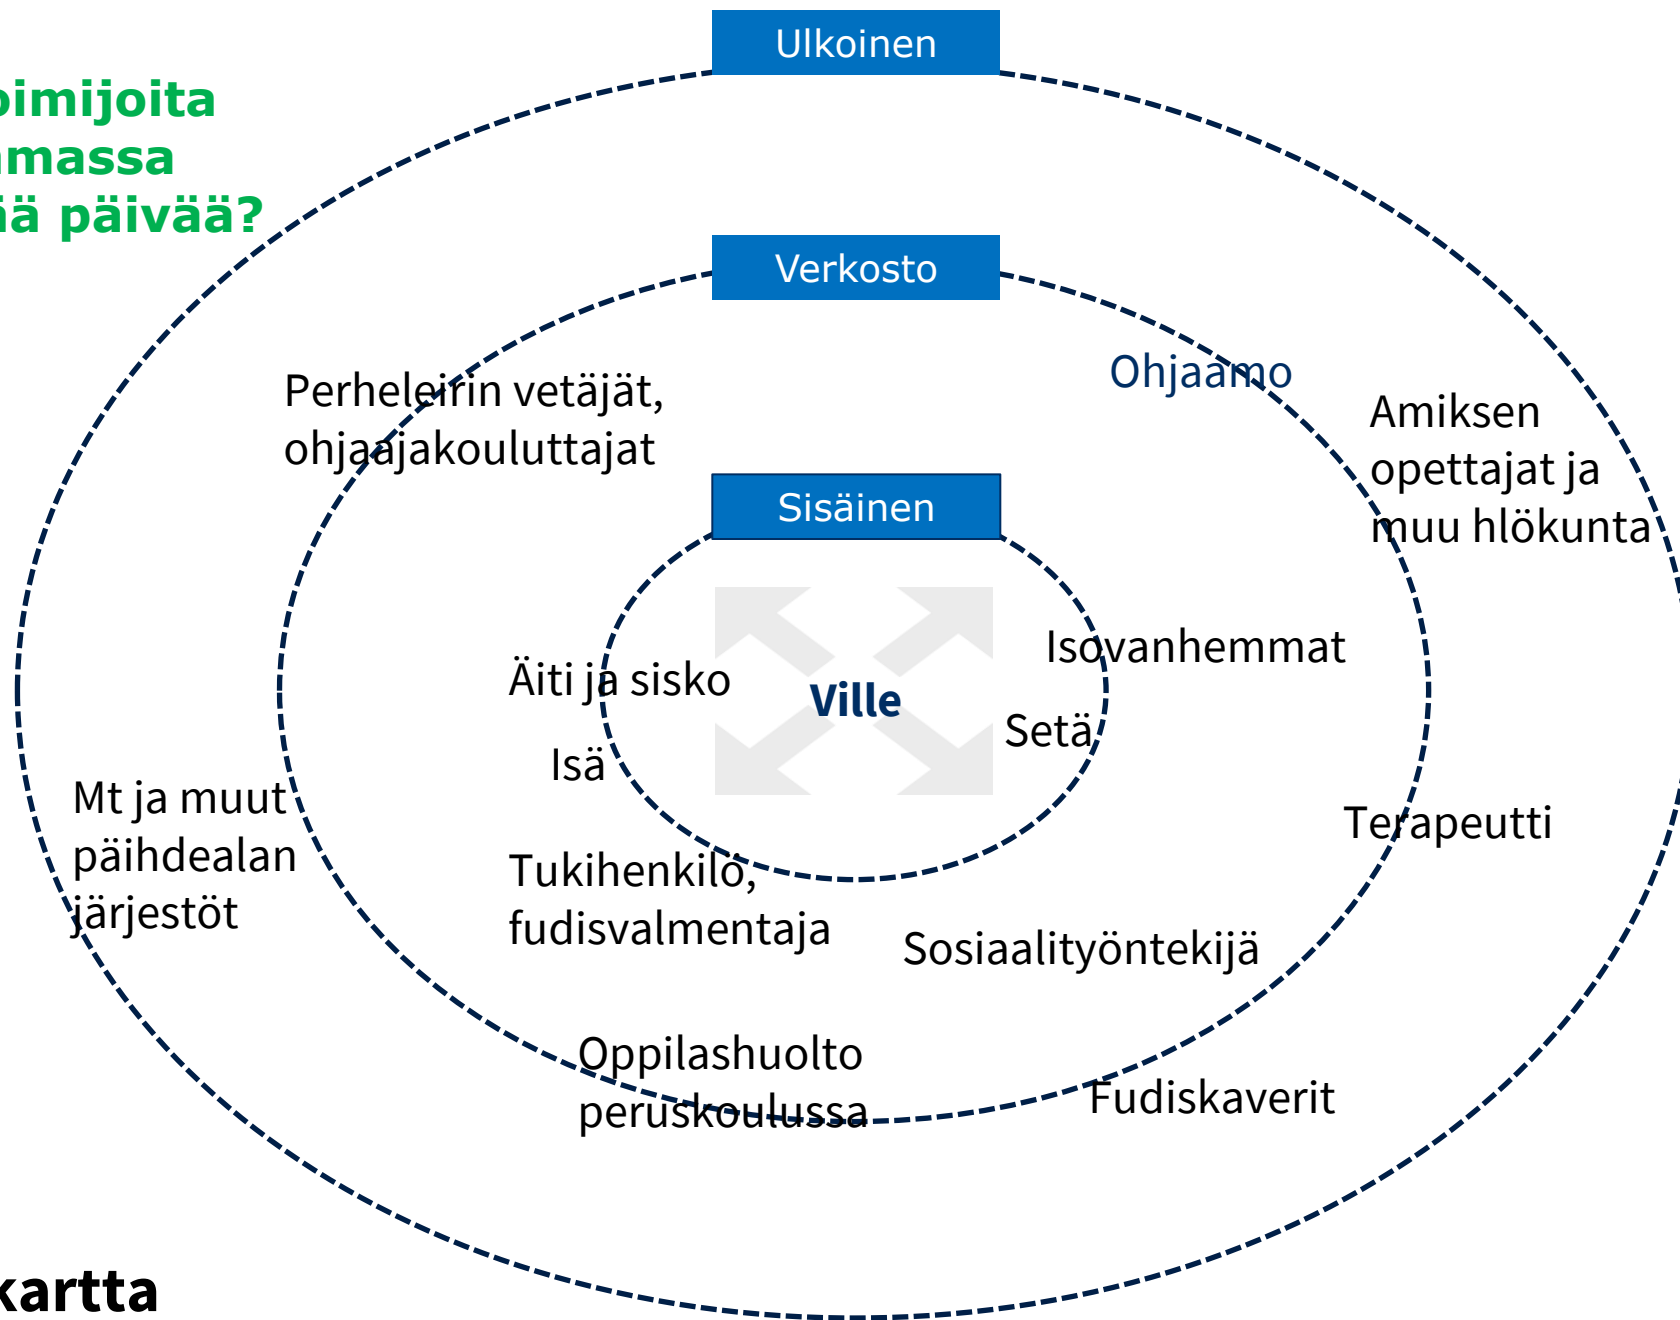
oimijoita
massa
iä päivää?

Ulkoinen

Verkosto

Perheleirin vetäjät, ohjaajakouluttajat

Ohjaamo

Amiksen opettajat ja muu hlökunta

Sisäinen

Äiti ja sisko

Ville

Isovanhemmat

Setä

Isä

Mt ja muut päihdealan järjestöt

Terapeutti

Tukihenkilö, fudisvalmentaja

Sosiaalityöntekijä

Oppilashuolto peruskoulussa

Fudiskaverit

kartta